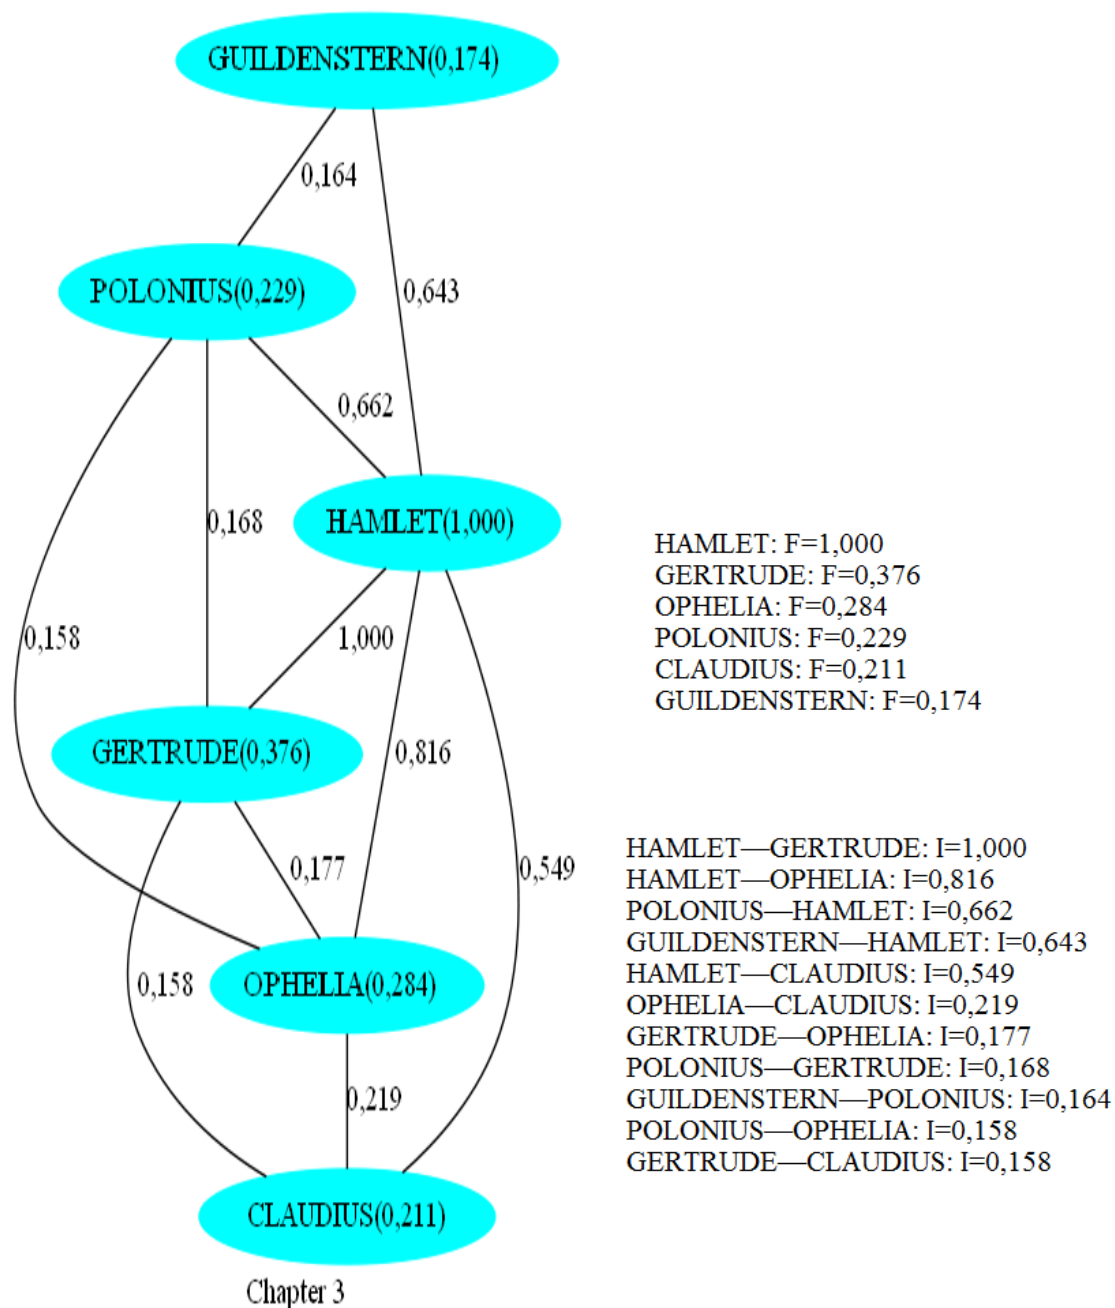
GUILDENSTERN(0,174)

0,164

0,643

POLONIUS(0,229)

0,662

0,168

HAMLET(1,000)

0,158

1,000

GERTRUDE(0,376)

0,816

0,177

0,549

0,158

OPHELIA(0,284)

0,219

CLAUDIUS(0,211)

Chapter 3

HAMLET: F=1,000
GERTRUDE: F=0,376
OPHELIA: F=0,284
POLONIUS: F=0,229
CLAUDIUS: F=0,211
GUILDENSTERN: F=0,174

HAMLET—GERTRUDE: I=1,000
HAMLET—OPHELIA: I=0,816
POLONIUS—HAMLET: I=0,662
GUILDENSTERN—HAMLET: I=0,643
HAMLET—CLAUDIUS: I=0,549
OPHELIA—CLAUDIUS: I=0,219
GERTRUDE—OPHELIA: I=0,177
POLONIUS—GERTRUDE: I=0,168
GUILDENSTERN—POLONIUS: I=0,164
POLONIUS—OPHELIA: I=0,158
GERTRUDE—CLAUDIUS: I=0,158